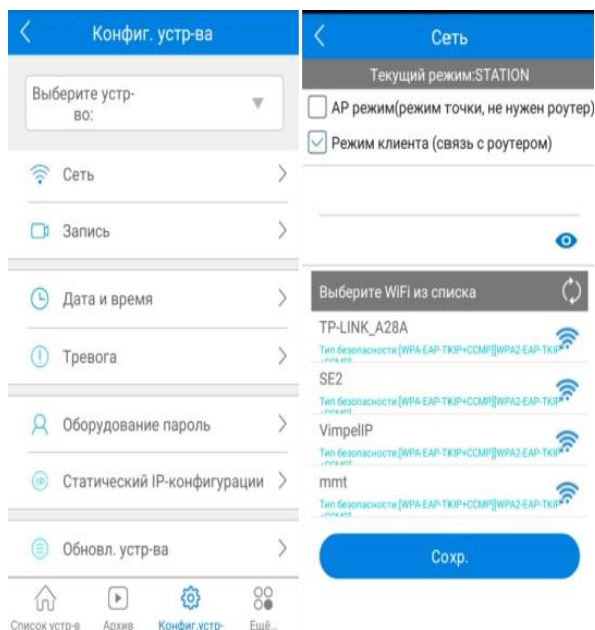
Конфиг. устр-ва

Выберите устр-во:

Сеть

Запись

Дата и время

Тревога

Оборудование пароль

Статический IP-конфигурации

Обновл. устр-ва

Список устр-в
Архив
Конфиг.устр-
Ещё...

Сеть

Текущий режим:STATION

AP режим(режим точки, не нужен роутер)

Режим клиента (связь с роутером)

Выберите WiFi из списка

TP-LINK_A28A
Тип безопасности:[WPA-EAP-TKIP+CCMP][WPA2-EAP-TKIP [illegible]

SE2
Тип безопасности:[WPA-EAP-TKIP+CCMP][WPA2-EAP-TKIP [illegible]

VimpelIP
Тип безопасности:[WPA-EAP-TKIP+CCMP][WPA2-EAP-TKIP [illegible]

mmt
Тип безопасности:[WPA-EAP-TKIP+CCMP][WPA2-EAP-TKIP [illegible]

Сохр.